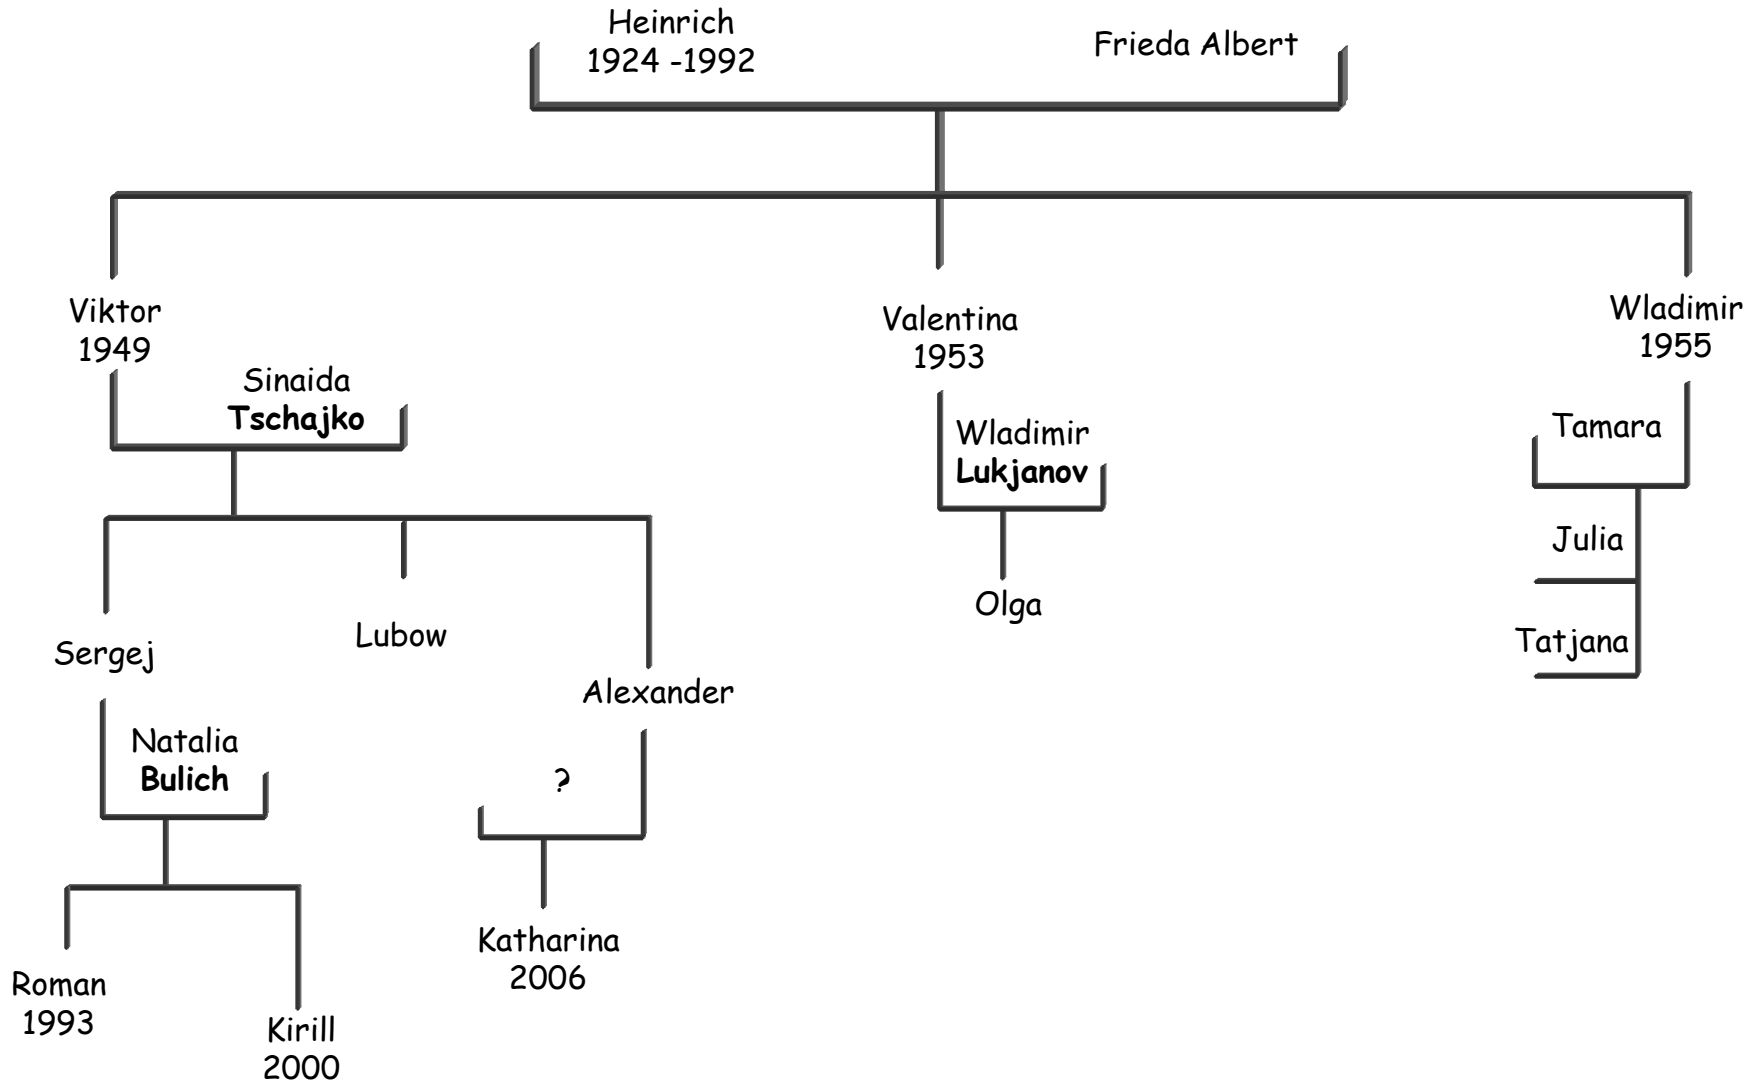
Heinrich
1924 -1992

Frieda Albert

Viktor
1949

Sinaida
**Tschajko**

Valentina
1953

Wladimir
**Lukjanov**

Wladimir
1955

Tamara

Julia

Tatjana

Olga

Sergej

Lubow

Alexander

Natalia
**Bulich**

?

Roman
1993

Kirill
2000

Katharina
2006